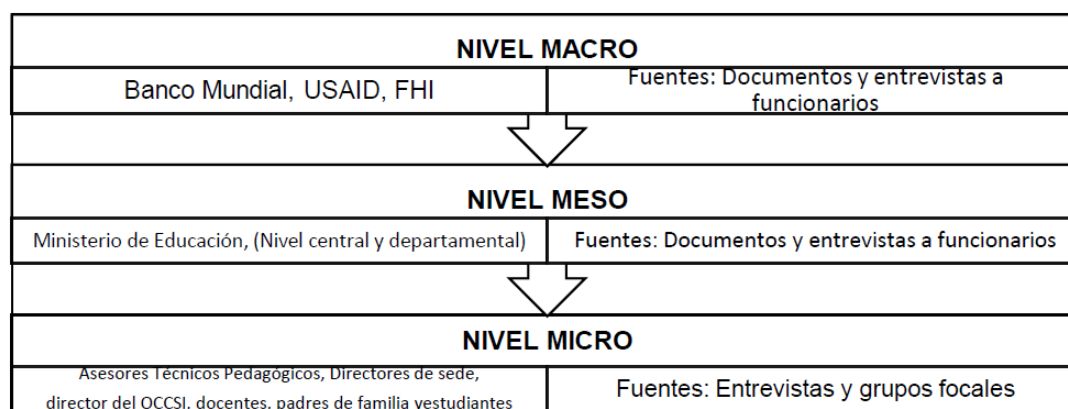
NIVEL MACRO

Banco Mundial, USAID, FHI

Fuentes: Documentos y entrevistas a funcionarios

NIVEL MESO

Ministerio de Educación, (Nivel central y departamental)

Fuentes: Documentos y entrevistas a funcionarios

NIVEL MICRO

Asesores Técnicos Pedagógicos, Directores de sede, director del OCCSI, docentes, padres de familia yestudiantes

Fuentes: Entrevistas y grupos focales